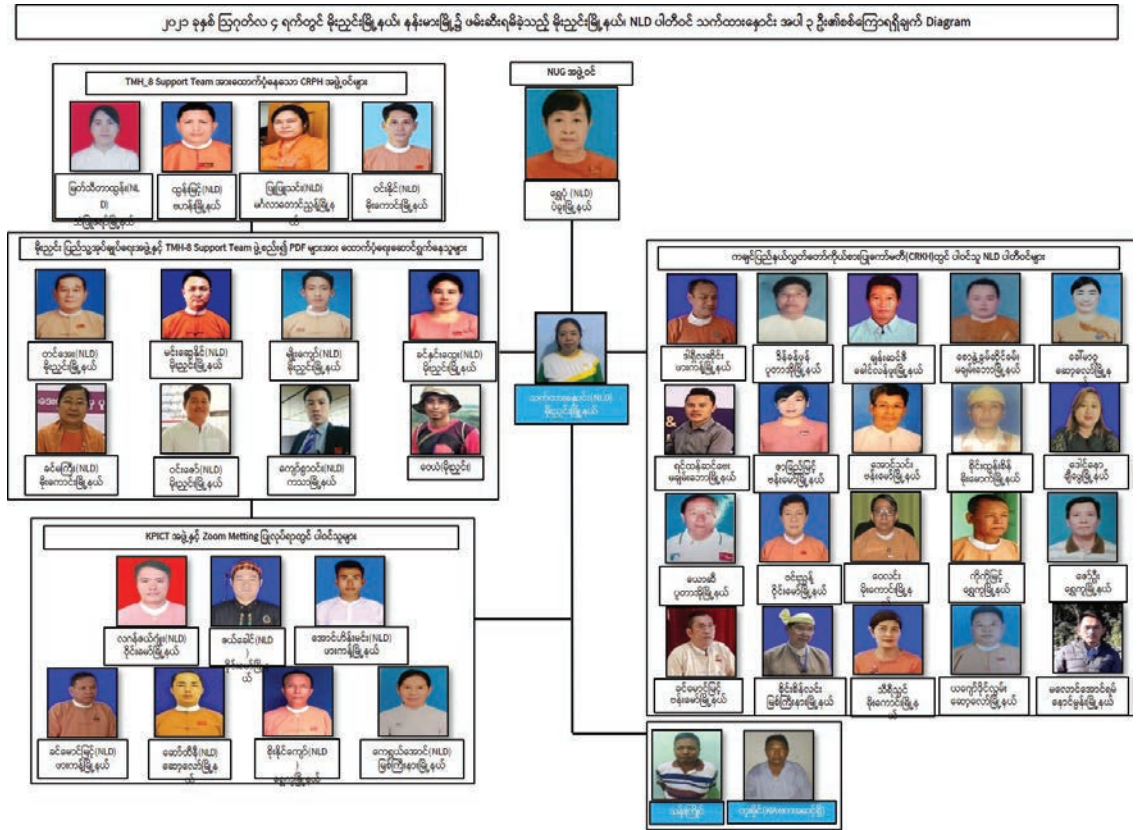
၂၀၂၂ ခုနှစ် ဖြေဂုတ်လ ၄ ရက်တွင် မိုညှင်းမြို့နယ်၊ နန်းမားမြို့၌ ဖမ်းဆီးရမိခဲ့သည့် မိုညှင်းမြို့နယ်၊ NLD ပါတီဝင် သက်ထားနေဝင်း အပါ ၃ ဦး၏စစ်ကြောရရှိချက် Diagram

TMH_8 Support Team အားထောက်ပံ့နေသော CRPH အဖွဲ့ဝင်များ

မြတ်သီတာထွန်း(NLD) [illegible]

ထွန်းမြင့်(NLD) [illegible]မြို့နယ်

မြမြသင်း(NLD) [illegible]မြို့နယ်

ဝင်းနိုင်(NLD) မိုးကောင်းမြို့နယ်

NUG အဖွဲ့ဝင်

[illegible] (NLD) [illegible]မြို့နယ်

မိုညှင်း ပြည်သူ့ကာကွယ်ရေးအဖွဲ့နှင့် TMH-8 Support Team ဖွဲ့စည်း၍ PDF များအား ထောက်ပံ့ရေးဆောင်ရွက်နေသူများ

တင်အေး(NLD) မိုညှင်းမြို့နယ်

မင်းဆွေနိုင်(NLD) မိုညှင်းမြို့နယ်

မျိုးကျော်(NLD) မိုညှင်းမြို့နယ်

ခင်နင်းထွေး(NLD) မိုညှင်းမြို့နယ်

ခင်မောင်ကြီး(NLD) မိုးကောင်းမြို့နယ်

ဝင်းဇော်(NLD) မိုညှင်းမြို့နယ်

ကျော်စွာဝင်း(NLD) ကသာမြို့နယ်

ဖေပယ်(မိုညှင်း)

သက်ထားနေဝင်း(NLD) မိုညှင်းမြို့နယ်

ကချင်ပြည်နယ်လွှတ်တော်ကိုယ်စားပြုကော်မတီ(CRKH)တွင် ပါဝင်သူ NLD ပါတီဝင်များ

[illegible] မြို့နယ်

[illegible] ပူတာအိုမြို့နယ်

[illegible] မြို့နယ်

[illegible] မြို့နယ်

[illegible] ဆော့လော်မြို့နယ်

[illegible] မြစ်ကြီးနားမြို့နယ်

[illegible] ဗန်းမော်မြို့နယ်

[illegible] ဗန်းမော်မြို့နယ်

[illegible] မိုးကောင်းမြို့နယ်

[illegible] မြို့နယ်

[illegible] ပူတာအိုမြို့နယ်

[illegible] ဗန်းမော်မြို့နယ်

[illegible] မိုးကောင်းမြို့နယ်

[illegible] ရွှေကူမြို့နယ်

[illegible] ရွှေကူမြို့နယ်

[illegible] ဗန်းမော်မြို့နယ်

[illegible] မြစ်ကြီးနားမြို့နယ်

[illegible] မိုးကောင်းမြို့နယ်

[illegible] ဆော့လော်မြို့နယ်

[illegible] နောင်မွန်းမြို့နယ်

KPICT အဖွဲ့နှင့် Zoom Metting ပြုလုပ်ရာတွင် ပါဝင်သူများ

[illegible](NLD) ဒိုင်းဗော်မြို့နယ်

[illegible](NLD) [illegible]

အောင်ဟိန်းမင်း(NLD) ဟားကန်မြို့နယ်

ခင်မောင်မြင့်(NLD) ဟားကန်မြို့နယ်

ဆော်ထိန်(NLD) ဆော့လော်မြို့နယ်

စိုးနိုင်ကျော်(NLD) ရွှေကူမြို့နယ်

ကျော့ခွာဆောင်(NLD) မြစ်ကြီးနားမြို့နယ်

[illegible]

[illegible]